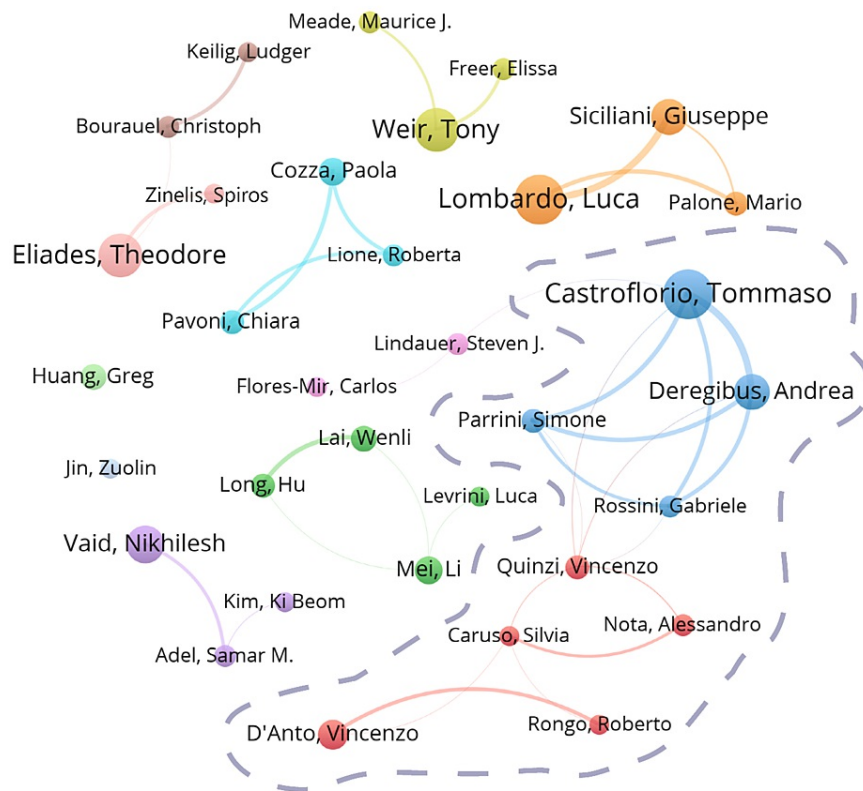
Meade, Maurice J.
Keilig, Ludger
Freer, Elissa
Bourauel, Christoph
Weir, Tony
Siciliani, Giuseppe
Cozza, Paola
Zinelis, Spiros
Lombardo, Luca
Palone, Mario
Eliades, Theodore
Lione, Roberta
Castroflorio, Tommaso
Pavoni, Chiara
Lindauer, Steven J.
Huang, Greg
Flores-Mir, Carlos
Deregibus, Andrea
Parrini, Simone
Lai, Wenli
Jin, Zuolin
Long, Hu
Levrini, Luca
Rossini, Gabriele
Vaid, Nikhilesh
Mei, Li
Quinzi, Vincenzo
Kim, Ki Beom
Nota, Alessandro
Caruso, Silvia
Adel, Samar M.
D'Anto, Vincenzo
Rongo, Roberto